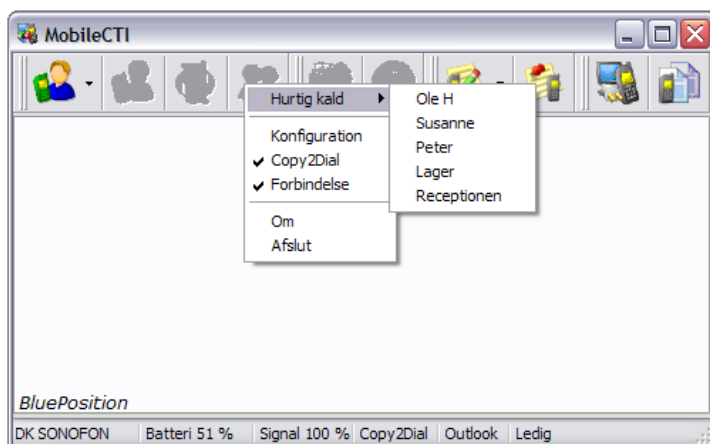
MobileCTI

Hurtig kald
Konfiguration
✔ Copy2Dial
✔ Forbindelse
Om
Afslut

Ole H
Susanne
Peter
Lager
Receptionen

BluePosition

| DK SONOFON | Batteri 51 % | Signal 100 % | Copy2Dial | Outlook | Ledig |
|---|---|---|---|---|---|